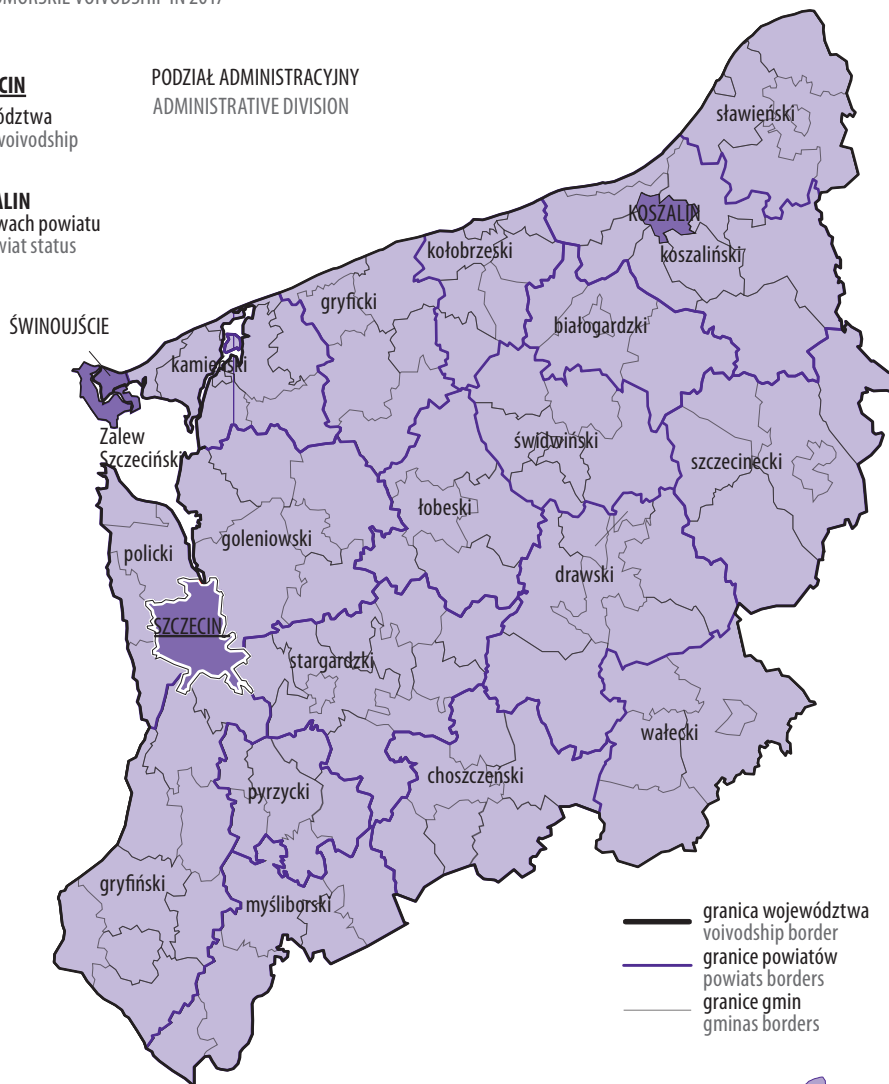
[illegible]MORSKIE VOIVODSHIP IN 2017

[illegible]CIN
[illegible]ództwa
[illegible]voivodship

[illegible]ALIN
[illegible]wach powiatu
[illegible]wiat status

PODZIAŁ ADMINISTRACYJNY
ADMINISTRATIVE DIVISION

sławieński
KOSZALIN
koszaliński
kołobrzeski
gryficki
białogardzki
ŚWINOUJŚCIE
kamieński
Zalew Szczeciński
świdwiński
szczecinecki
łobeski
policki
goleniowski
drawski
SZCZECIN
stargardzki
wałecki
choszczeński
pyrzycki
gryfiński
myśliborski

granica województwa
voivodship border
granice powiatów
powiats borders
granice gmin
gminas borders